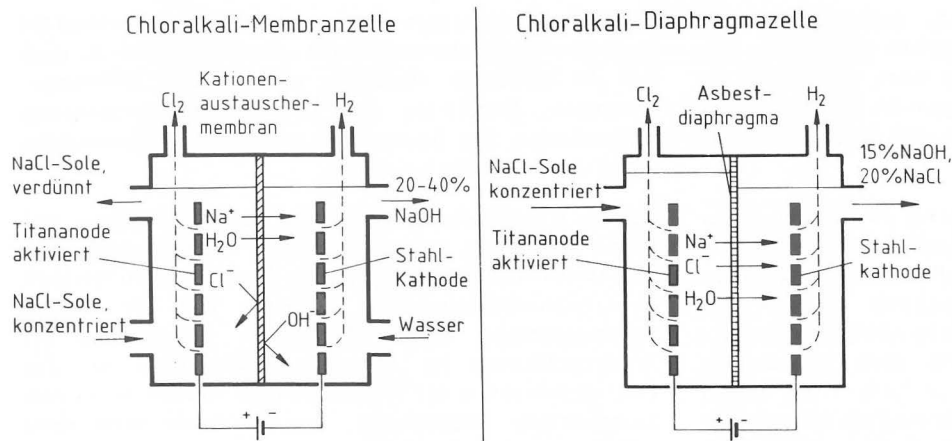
Chloralkali-Membranzelle

$Cl_2$

Kationenaustauschermembran

$H_2$

NaCl-Sole, verdünnt

20-40% NaOH

$Na^+$

$H_2O$

Titananode aktiviert

$Cl^-$

Stahl-Kathode

NaCl-Sole, konzentriert

$OH^-$

Wasser

+ −

Chloralkali-Diaphragmazelle

$Cl_2$

Asbestdiaphragma

$H_2$

NaCl-Sole konzentriert

15%NaOH, 20%NaCl

Titananode aktiviert

$Na^+$

$Cl^-$

$H_2O$

Stahlkathode

+ −